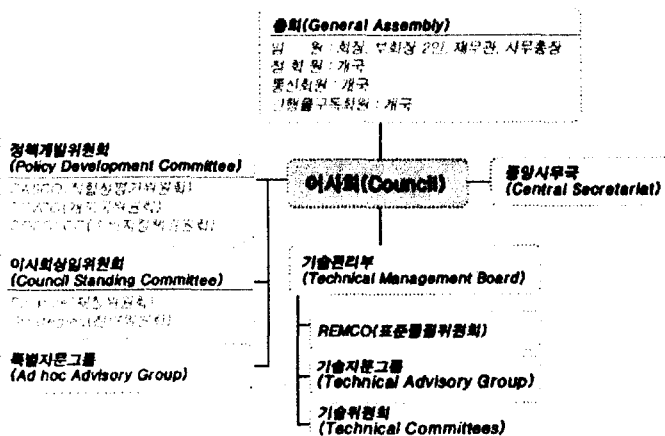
총회(General Assembly)
임 원 : 회장, 부회장 2인, 재무관, 사무총장
정회원 : 개국
통신회원 : 개국
구독회원 : 개국

정책개발위원회
(Policy Development Committee)
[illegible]
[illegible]
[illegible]

이사회(Council)

중앙사무국
(Central Secretariat)

이사회상임위원회
(Council Standing Committee)
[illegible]
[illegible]

기술관리부
(Technical Management Board)

특별자문그룹
(Ad hoc Advisory Group)

REMCO(표준물질위원회)

기술자문그룹
(Technical Advisory Group)

기술위원회
(Technical Committees)